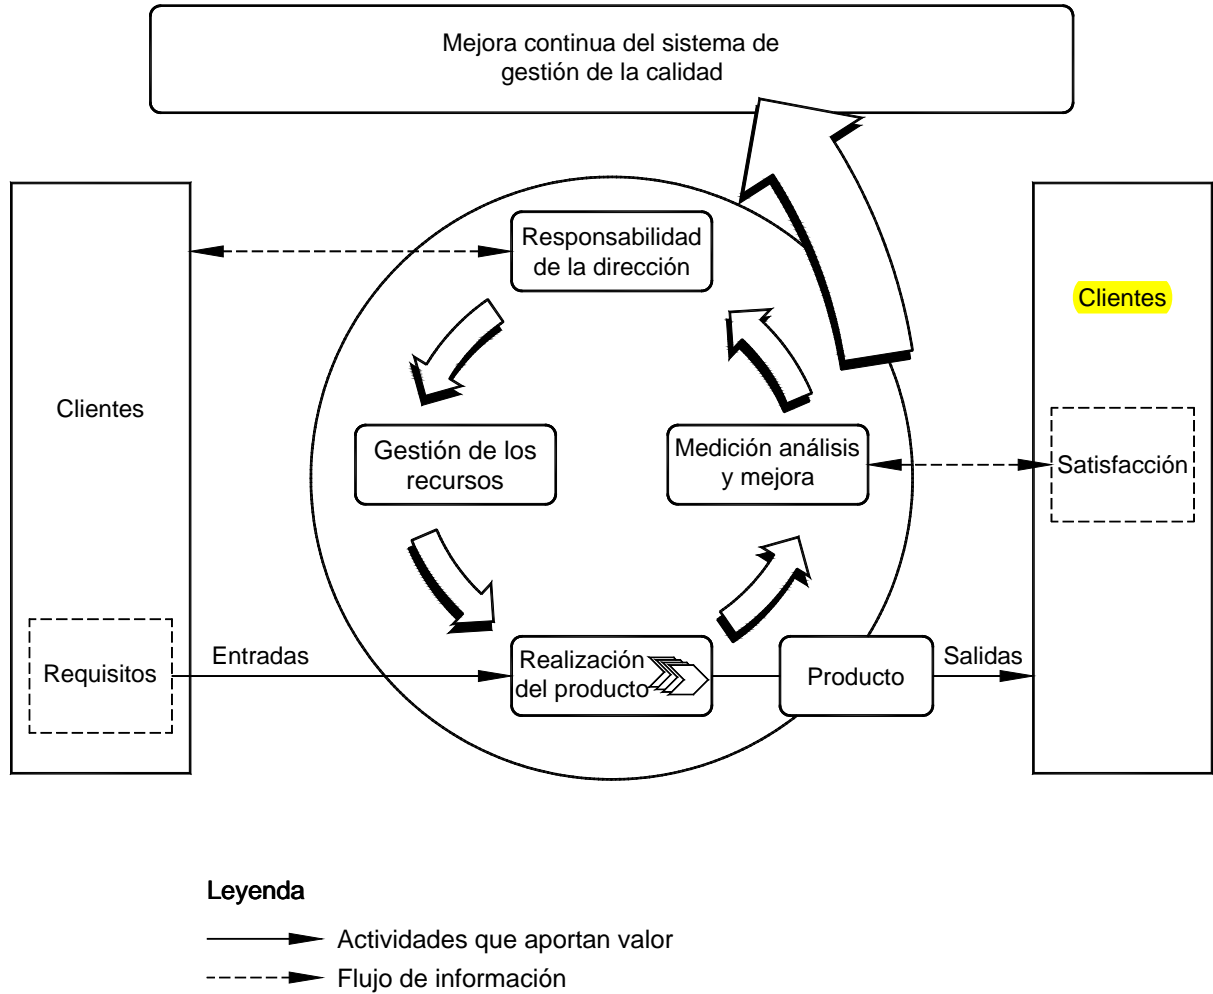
Mejora continua del sistema de gestión de la calidad

Clientes

Requisitos

Responsabilidad de la dirección

Gestión de los recursos

Medición análisis y mejora

Entradas

Realización del producto

Producto

Salidas

Clientes

Satisfacción

Leyenda

Actividades que aportan valor

Flujo de información